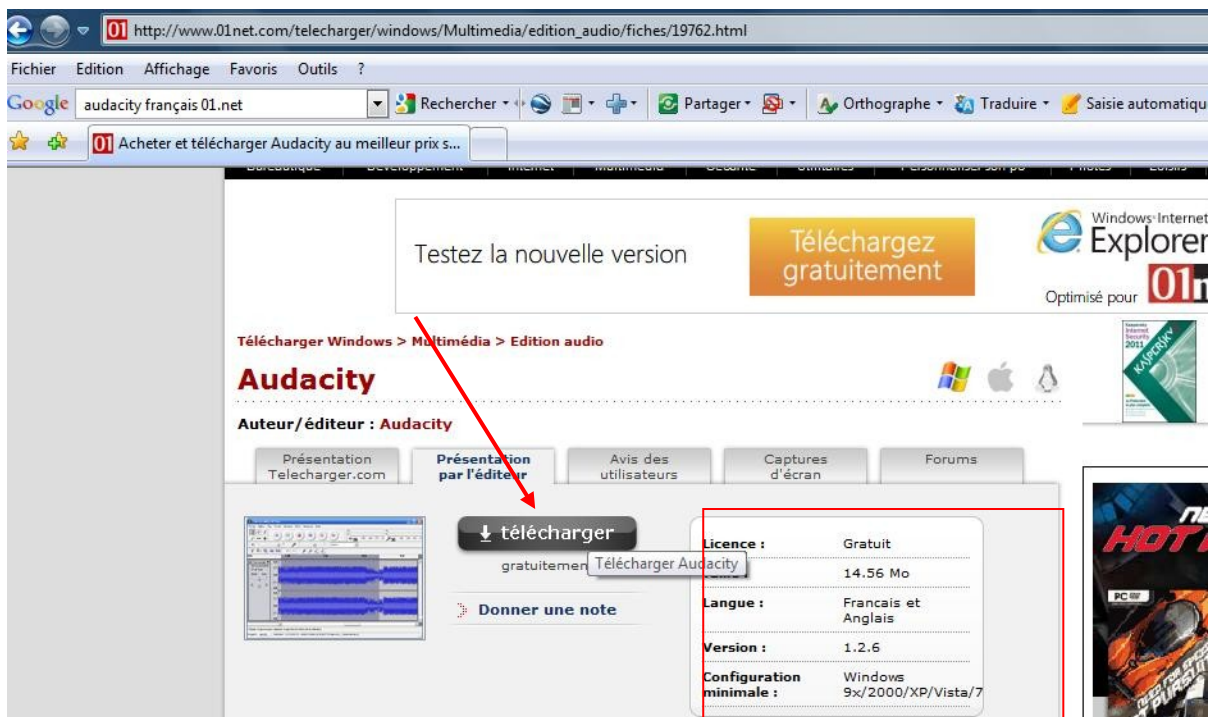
http://www.01net.com/telecharger/windows/Multimedia/edition_audio/fiches/19762.html

Fichier Edition Affichage Favoris Outils ?

Google audacity français 01.net Rechercher Partager Orthographe Traduire Saisie automatique

Acheter et télécharger Audacity au meilleur prix s...

Testez la nouvelle version

Téléchargez gratuitement

Windows Internet Explorer

Optimisé pour 01n

Télécharger Windows > Multimédia > Edition audio

Audacity

Auteur/éditeur : Audacity

| Présentation Telecharger.com | Présentation par l'éditeur | Avis des utilisateurs | Captures d'écran | Forums |
|---|---|---|---|---|

télécharger

gratuitemen

Télécharger Audacity

Donner une note

| Licence : | Gratuit |
|---|---|
| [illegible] | 14.56 Mo |
| Langue : | Francais et Anglais |
| Version : | 1.2.6 |
| Configuration minimale : | Windows 9x/2000/XP/Vista/7 |